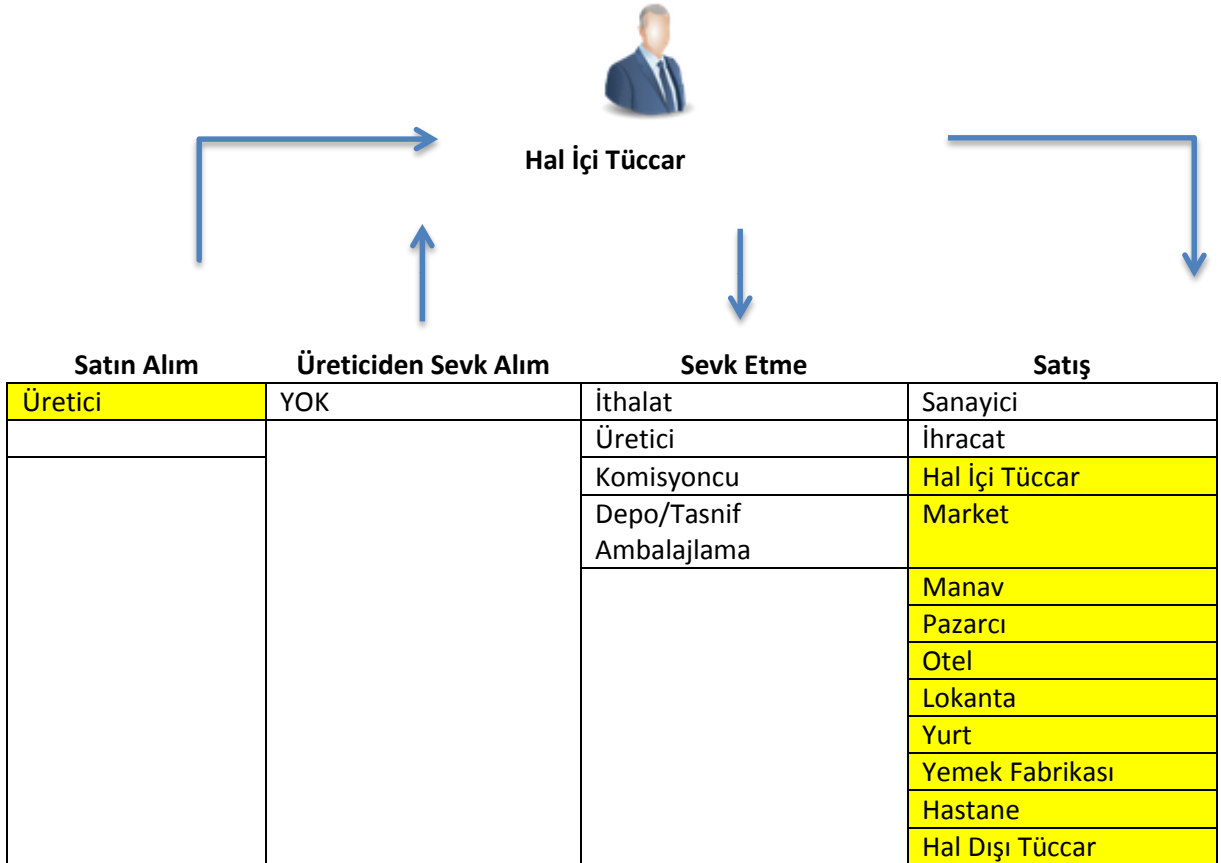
Hal İçi Tüccar

| Satın Alım | Üreticiden Sevk Alım | Sevk Etme | Satış |
|---|---|---|---|
| Üretici | YOK | İthalat | Sanayici |
| | | Üretici | İhracat |
| | | Komisyoncu | Hal İçi Tüccar |
| | | Depo/Tasnif Ambalajlama | Market |
| | | | Manav |
| | | | Pazarcı |
| | | | Otel |
| | | | Lokanta |
| | | | Yurt |
| | | | Yemek Fabrikası |
| | | | Hastane |
| | | | Hal Dışı Tüccar |